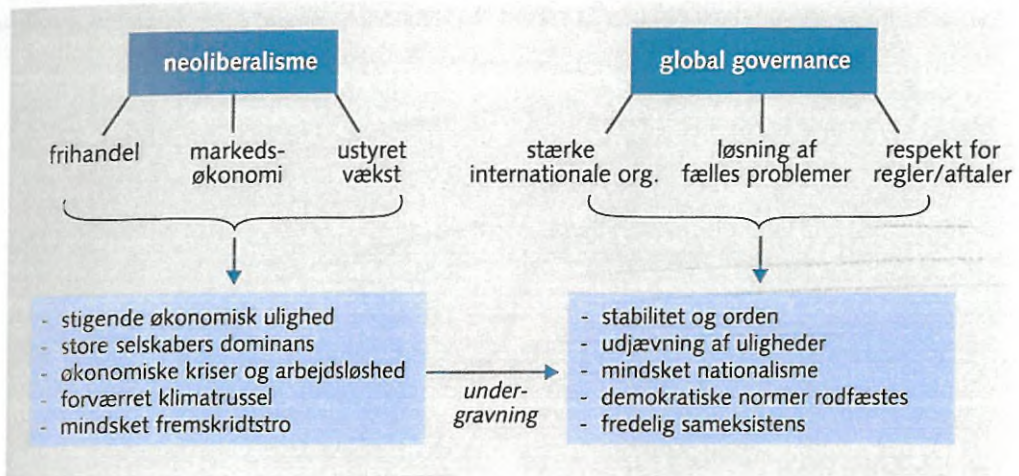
neoliberalisme

frihandel

markedsøkonomi

ustyret vækst

- stigende økonomisk ulighed
- store selskabers dominans
- økonomiske kriser og arbejdsløshed
- forværret klimatrussel
- mindsket fremskridtstro

undergravning

global governance

stærke internationale org.

løsning af fælles problemer

respekt for regler/aftaler

- stabilitet og orden
- udjævning af uligheder
- mindsket nationalisme
- demokratiske normer rodfæstes
- fredelig sameksistens